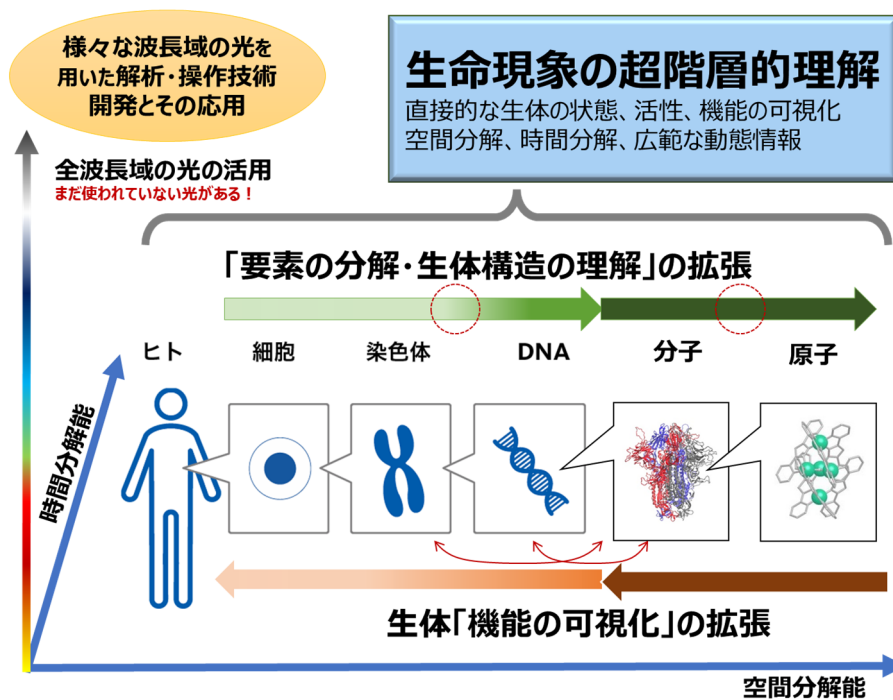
様々な波長域の光を用いた解析・操作技術開発とその応用

生命現象の超階層的理解

直接的な生体の状態、活性、機能の可視化
空間分解、時間分解、広範な動態情報

全波長域の光の活用
まだ使われていない光がある！

「要素の分解・生体構造の理解」の拡張

ヒト　細胞　染色体　DNA　分子　原子

時間分解能

生体「機能の可視化」の拡張

空間分解能